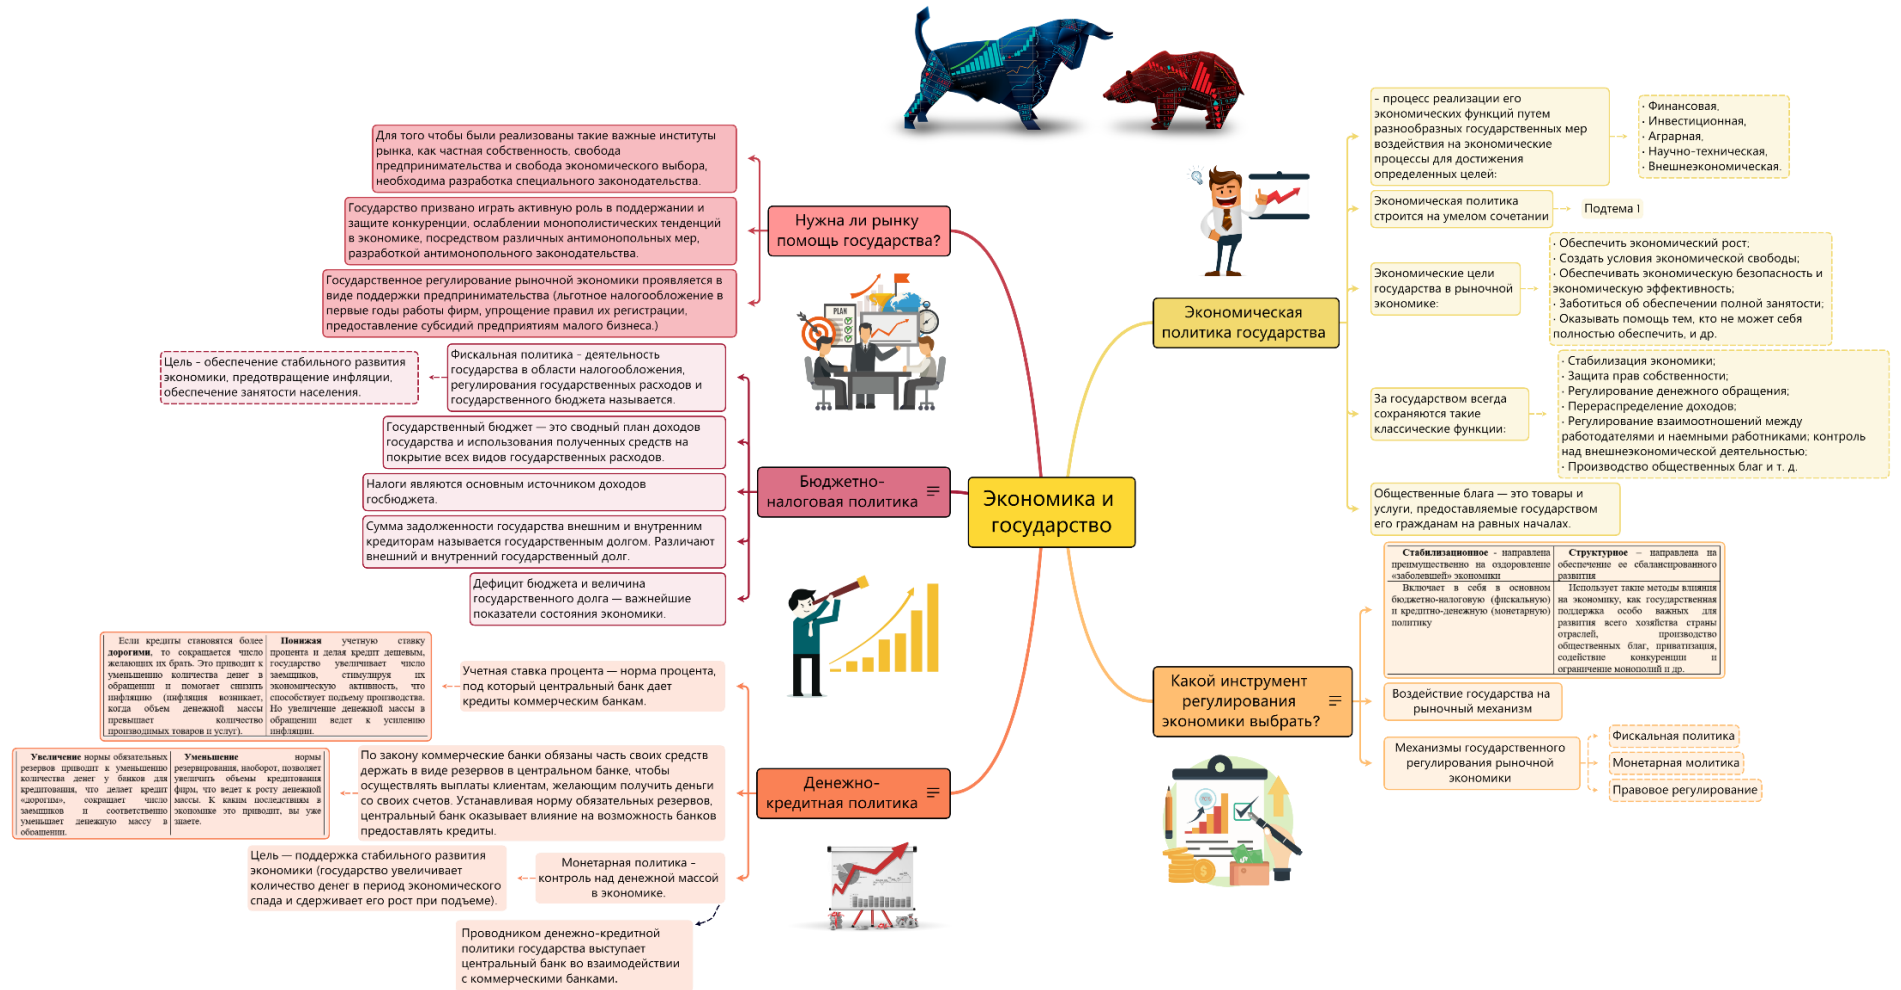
Экономика и государство

Нужна ли рынку помощь государства?

Для того чтобы были реализованы такие важные институты рынка, как частная собственность, свобода предпринимательства и свобода экономического выбора, необходима разработка специального законодательства.

Государство призвано играть активную роль в поддержании и защите конкуренции, ослаблении монополистических тенденций в экономике, посредством различных антимонопольных мер, разработкой антимонопольного законодательства.

Государственное регулирование рыночной экономики проявляется в виде поддержки предпринимательства (льготное налогообложение в первые годы работы фирм, упрощение правил их регистрации, предоставление субсидий предприятиям малого бизнеса.)

Бюджетно-налоговая политика

Фискальная политика - деятельность государства в области налогообложения, регулирования государственных расходов и государственного бюджета называется.

Цель - обеспечение стабильного развития экономики, предотвращение инфляции, обеспечение занятости населения.

Государственный бюджет — это сводный план доходов государства и использования полученных средств на покрытие всех видов государственных расходов.

Налоги являются основным источником доходов госбюджета.

Сумма задолженности государства внешним и внутренним кредиторам называется государственным долгом. Различают внешний и внутренний государственный долг.

Дефицит бюджета и величина государственного долга — важнейшие показатели состояния экономики.

Денежно-кредитная политика

Учетная ставка процента — норма процента, под который центральный банк дает кредиты коммерческим банкам.

Если кредиты становятся более дорогими, то сокращается число желающих их брать. Это приводит к уменьшению количества денег в обращении и помогает снизить инфляцию (инфляция возникает, когда объем денежной массы превышает количество производимых товаров и услуг).

Понижая учетную ставку процента и делая кредит дешевым, государство увеличивает число заемщиков, стимулируя их экономическую активность, что способствует подъему производства. Но увеличение денежной массы в обращении ведет к усилению инфляции.

По закону коммерческие банки обязаны часть своих средств держать в виде резервов в центральном банке, чтобы осуществлять выплаты клиентам, желающим получить деньги со своих счетов. Устанавливая норму обязательных резервов, центральный банк оказывает влияние на возможность банков предоставлять кредиты.

Увеличение нормы обязательных резервов приводит к уменьшению количества денег у банков для кредитования, что делает кредит «дорогим», сокращает число заемщиков и соответственно уменьшает денежную массу в обращении.

Уменьшение нормы резервирования, наоборот, позволяет увеличить объемы кредитования фирм, т.е. к росту денежной массы. К каким последствиям в экономике это приводит, вы уже знаете.

Монетарная политика - контроль над денежной массой в экономике.

Цель — поддержка стабильного развития экономики (государство увеличивает количество денег в период экономического спада и сдерживает его рост при подъеме).

Проводником денежно-кредитной политики государства выступает центральный банк во взаимодействии с коммерческими банками.

Экономическая политика государства

- процесс реализации его экономических функций путем разнообразных государственных мер воздействия на экономические процессы для достижения определенных целей:

· Финансовая,
· Инвестиционная,
· Аграрная,
· Научно-техническая,
· Внешнеэкономическая.

Экономическая политика строится на умелом сочетании

Подтема 1

Экономические цели государства в рыночной экономике:

· Обеспечить экономический рост;
· Создать условия экономической свободы;
· Обеспечивать экономическую безопасность и экономическую эффективность;
· Заботиться об обеспечении полной занятости;
· Оказывать помощь тем, кто не может себя полностью обеспечить, и др.

За государством всегда сохраняются такие классические функции:

· Стабилизация экономики;
· Защита прав собственности;
· Регулирование денежного обращения;
· Перераспределение доходов;
· Регулирование взаимоотношений между работодателями и наемными работниками; контроль над внешнеэкономической деятельностью;
· Производство общественных благ и т. д.

Общественные блага — это товары и услуги, предоставляемые государством его гражданам на равных началах.

Какой инструмент регулирования экономики выбрать?

| Стабилизационное - направлена преимущественно на оздоровление «заболевшей» экономики | Структурное – направлена на обеспечение ее сбалансированного развития |
|---|---|
| Включает в себя в основном бюджетно-налоговую (фискальную) и кредитно-денежную (монетарную) политику | Использует такие методы влияния на экономику, как государственная поддержка особо важных для развития всего хозяйства страны отраслей, производство общественных благ, приватизация, содействие конкуренции и ограничение монополий и др. |

Воздействие государства на рыночный механизм

Механизмы государственного регулирования рыночной экономики

Фискальная политика
Монетарная молитика
Правовое регулирование

PLAN